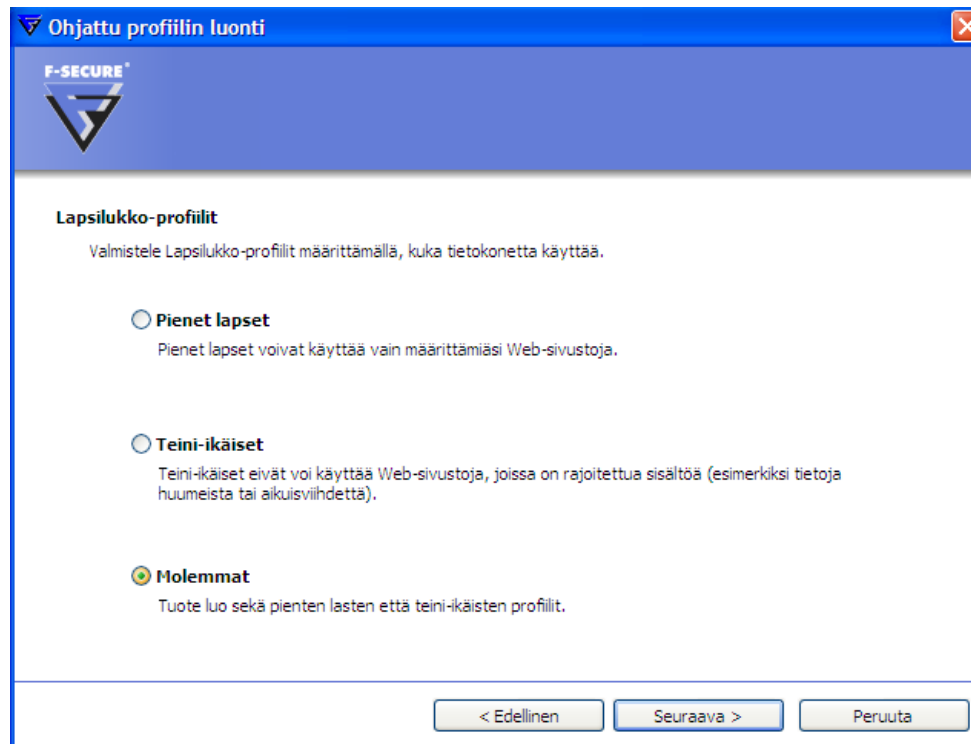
Ohjattu profiilin luonti

F-SECURE®

Lapsilukko-profiilit

Valmistele Lapsilukko-profiilit määrittämällä, kuka tietokonetta käyttää.

Pienet lapset

Pienet lapset voivat käyttää vain määrittämiäsi Web-sivustoja.

Teini-ikäiset

Teini-ikäiset eivät voi käyttää Web-sivustoja, joissa on rajoitettua sisältöä (esimerkiksi tietoja huumeista tai aikuisviihdettä).

Molemmat

Tuote luo sekä pienten lasten että teini-ikäisten profiilit.

< Edellinen

Seuraava >

Peruuta